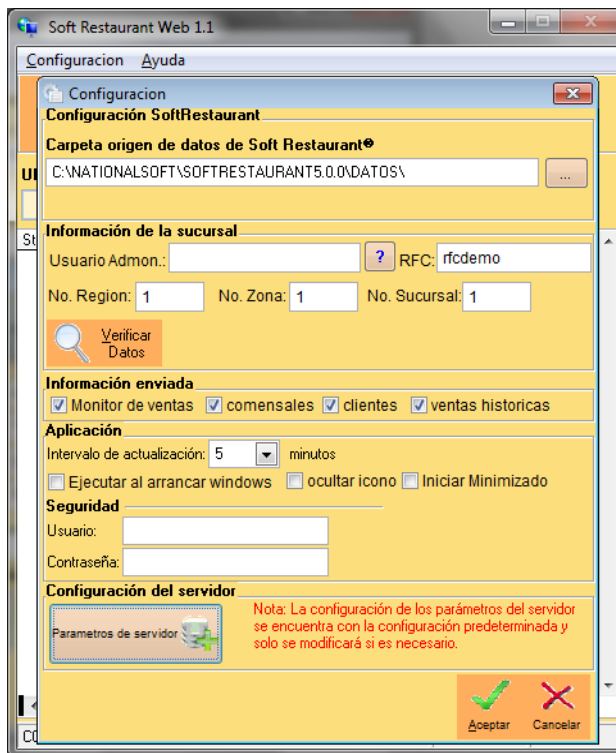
Soft Restaurant Web 1.1

Configuracion Ayuda

Configuracion

Configuración SoftRestaurant

Carpeta origen de datos de Soft Restaurant®

C:\NATIONALSOFT\SOFTRESTAURANT5.0.0\DATOS\

...

UI

St

Información de la sucursal

Usuario Admon.:

?

RFC: rfcdemo

No. Region: 1

No. Zona: 1

No. Sucursal: 1

Verificar Datos

Información enviada

Monitor de ventas

comensales

clientes

ventas historicas

Aplicación

Intervalo de actualización: 5 minutos

Ejecutar al arrancar windows

ocultar icono

Iniciar Minimizado

Seguridad

Usuario:

Contraseña:

Configuración del servidor

Parametros de servidor

Nota: La configuración de los parámetros del servidor se encuentra con la configuración predeterminada y solo se modificará si es necesario.

Aceptar

Cancelar

CO